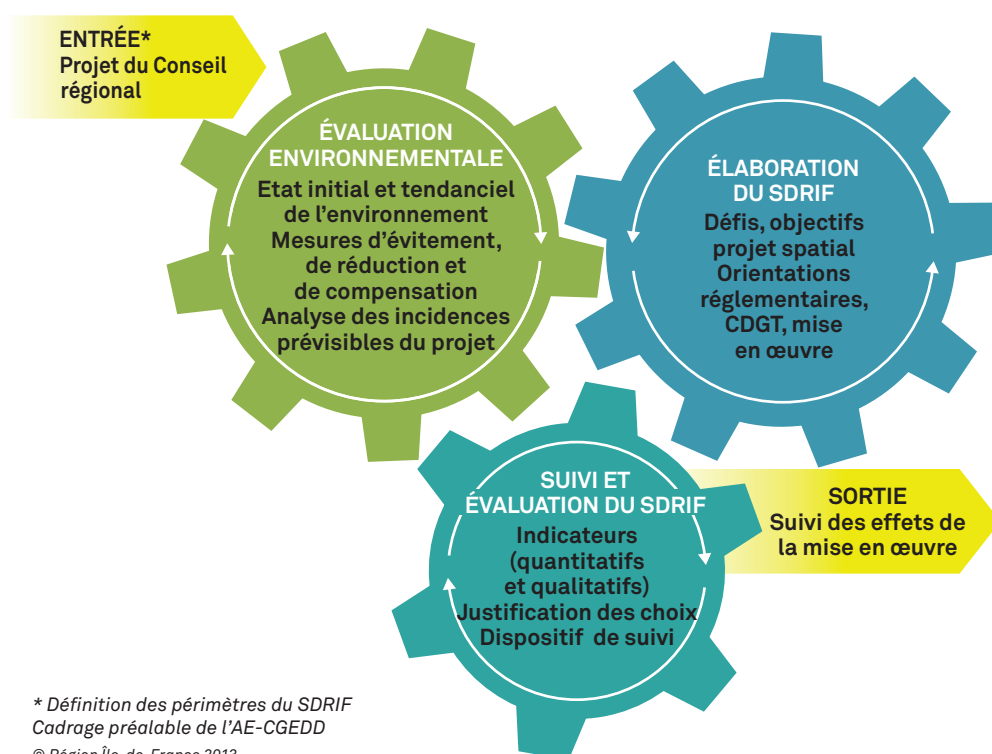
ENTRÉE*
Projet du Conseil régional

ÉVALUATION ENVIRONNEMENTALE
Etat initial et tendanciel de l'environnement
Mesures d'évitement, de réduction et de compensation
Analyse des incidences prévisibles du projet

ÉLABORATION DU SDRIF
Défis, objectifs projet spatial
Orientations réglementaires, CDGT, mise en œuvre

SUIVI ET ÉVALUATION DU SDRIF
Indicateurs (quantitatifs et qualitatifs)
Justification des choix
Dispositif de suivi

SORTIE
Suivi des effets de la mise en œuvre

* Définition des périmètres du SDRIF
Cadrage préalable de l'AE-CGEDD

© Région Île-de-France 2013